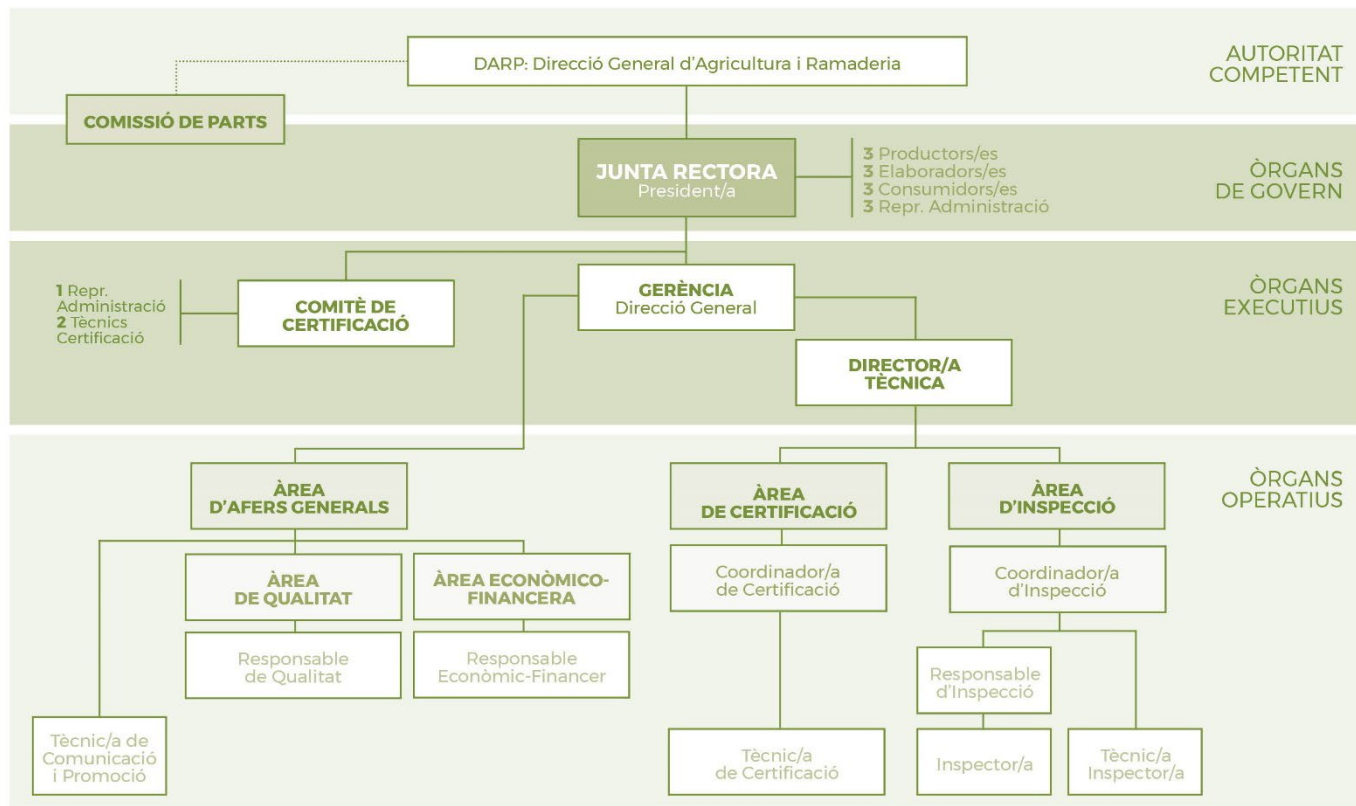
AUTORITAT COMPETENT

DARP: Direcció General d'Agricultura i Ramaderia

COMISSIÓ DE PARTS

ÒRGANS DE GOVERN

JUNTA RECTORA
President/a

3 Productors/es
3 Elaboradors/es
3 Consumidors/es
3 Repr. Administració

ÒRGANS EXECUTIUS

1 Repr. Administració
2 Tècnics Certificació

COMITÈ DE CERTIFICACIÓ

GERÈNCIA
Direcció General

DIRECTOR/A TÈCNICA

ÒRGANS OPERATIUS

ÀREA D'AFERS GENERALS

ÀREA DE QUALITAT

Responsable de Qualitat

ÀREA ECONÒMICO-FINANCERA

Responsable Econòmic-Financer

Tècnic/a de Comunicació i Promoció

ÀREA DE CERTIFICACIÓ

Coordinador/a de Certificació

Tècnic/a de Certificació

ÀREA D'INSPECCIÓ

Coordinador/a d'Inspecció

Responsable d'Inspecció

Inspector/a

Tècnic/a Inspector/a